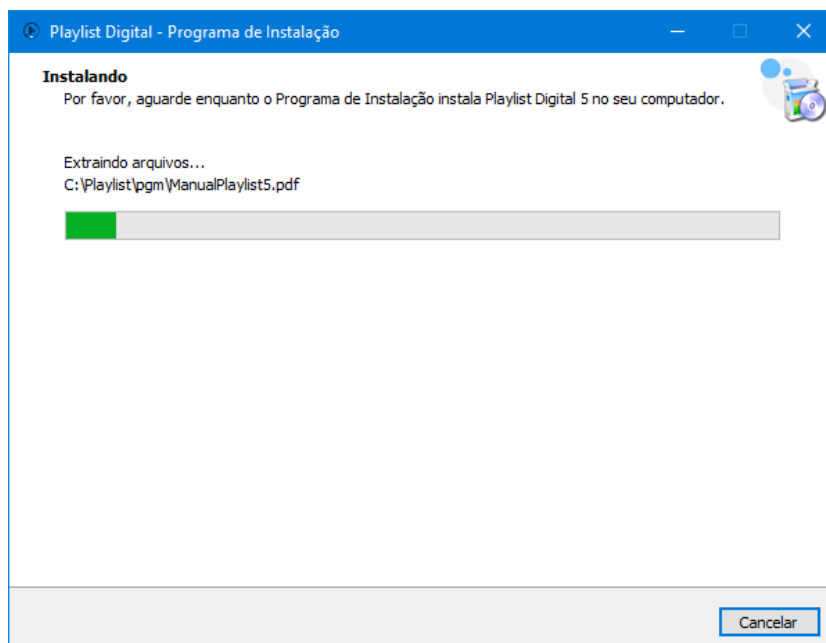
Playlist Digital - Programa de Instalação

Instalando

Por favor, aguarde enquanto o Programa de Instalação instala Playlist Digital 5 no seu computador.

Extraindo arquivos...
C:\Playlist\pgm\ManualPlaylist5.pdf

Cancelar